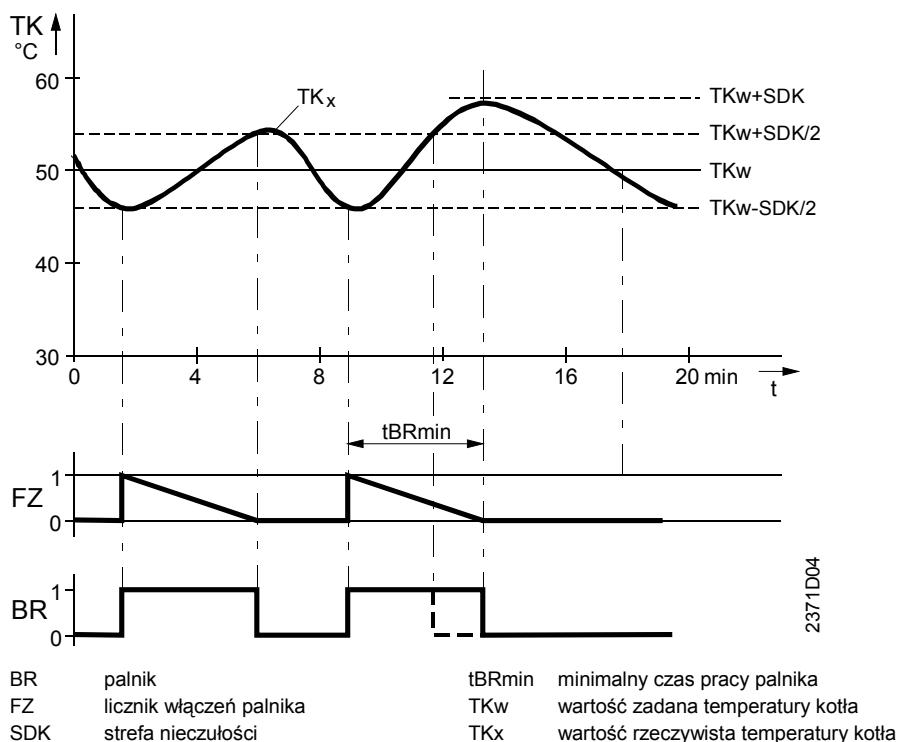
TK
°C
60
50
40
30
TKx
TKw+SDK
TKw+SDK/2
TKw
TKw-SDK/2
0
4
8
12
16
20 min
t
tBRmin
FZ
1
0
BR
1
0
2371D04

BR palnik
FZ licznik włączeń palnika
SDK strefa nieczułości

tBRmin minimalny czas pracy palnika
TKw wartość zadana temperatury kotła
TKx wartość rzeczywista temperatury kotła